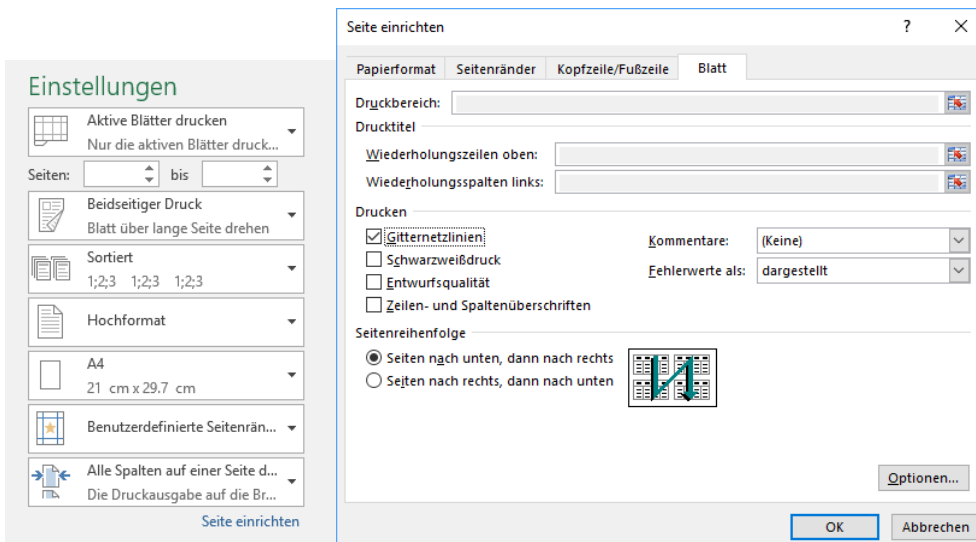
Einstellungen

Aktive Blätter drucken
Nur die aktiven Blätter druck...

Seiten: bis

Beidseitiger Druck
Blatt über lange Seite drehen

Sortiert
1;2;3 1;2;3 1;2;3

Hochformat

A4
21 cm x 29.7 cm

Benutzerdefinierte Seitenrän...

Alle Spalten auf einer Seite d...
Die Druckausgabe auf die Br...

Seite einrichten

Seite einrichten ? ×

Papierformat | Seitenränder | Kopfzeile/Fußzeile | Blatt

Druckbereich:

Drucktitel

Wiederholungszeilen oben:

Wiederholungsspalten links:

Drucken

Gitternetzlinien

Schwarzweißdruck

Entwurfsqualität

Zeilen- und Spaltenüberschriften

Kommentare: (Keine)

Fehlerwerte als: dargestellt

Seitenreihenfolge

Seiten nach unten, dann nach rechts

Seiten nach rechts, dann nach unten

Optionen...

OK Abbrechen